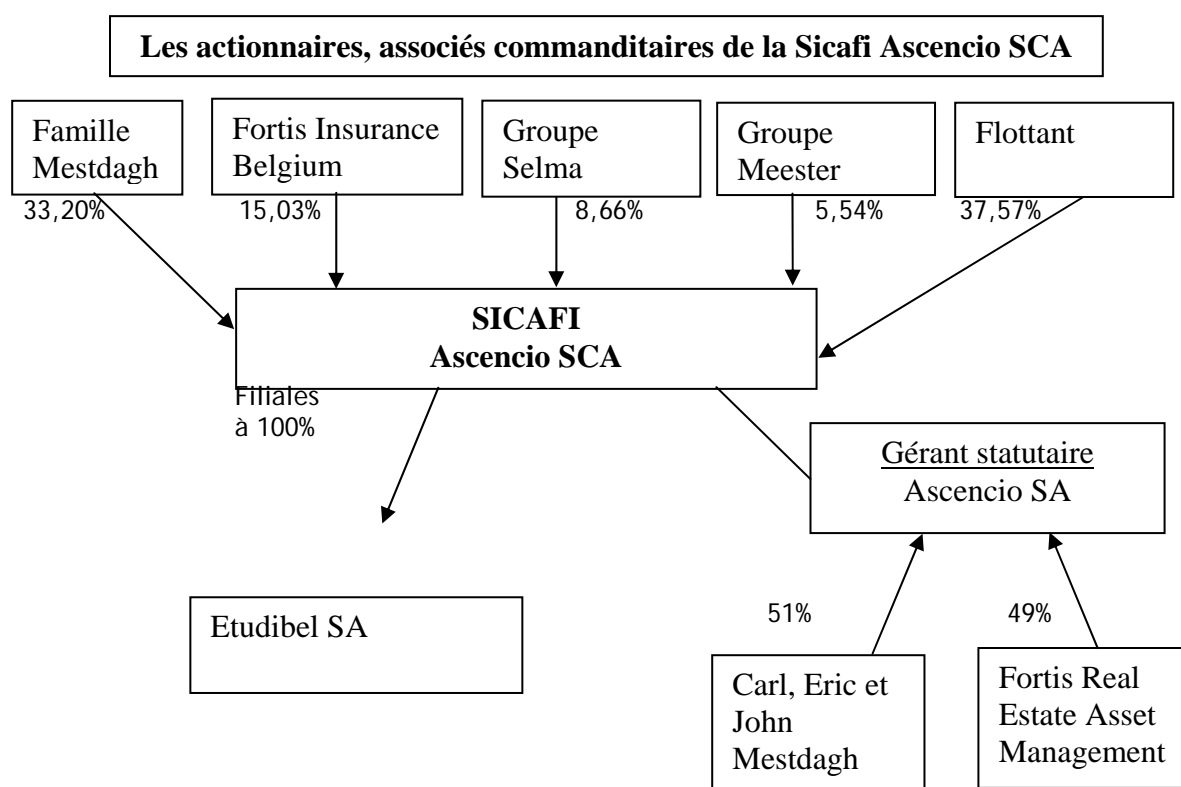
Les actionnaires, associés commanditaires de la Sicafi Ascencio SCA

Famille Mestdagh
33,20%

Fortis Insurance Belgium
15,03%

Groupe Selma
8,66%

Groupe Meester
5,54%

Flottant
37,57%

SICAFI
Ascencio SCA

Filiales à 100%

Gérant statutaire
Ascencio SA

Etudibel SA

51%

49%

Carl, Eric et John Mestdagh

Fortis Real Estate Asset Management